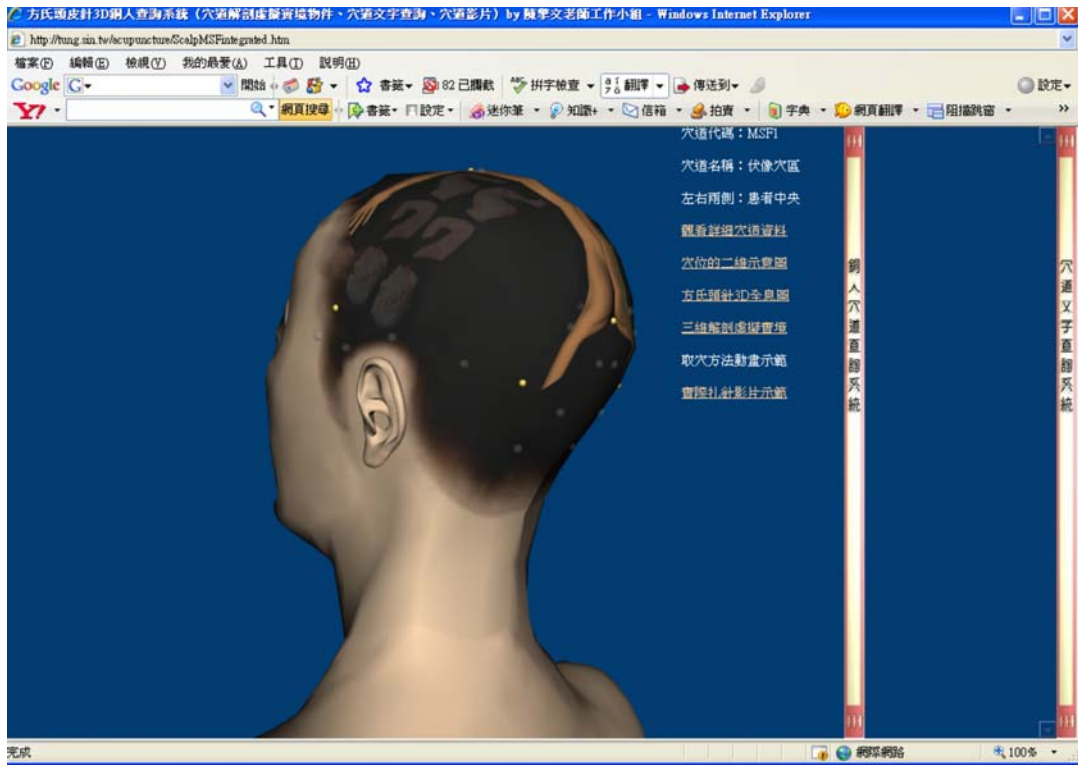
方氏頭皮針3D銅人查詢系統（穴道解剖虛擬實境物件、穴道文字查詢、穴道影片）by 陳拳文老師工作小組 - Windows Internet Explorer

http://tung.sin.tw/acupuncture/ScalpMSFintegrated.htm

檔案(F) 編輯(E) 檢視(V) 我的最愛(A) 工具(T) 說明(H)

Google G 開始 書籤 82 已攔截 拼字檢查 翻譯 傳送到 設定

Y! 網頁搜尋 書籤 設定 迷你筆 知識+ 信箱 拍賣 字典 網頁翻譯 阻擋跳窗

穴道代碼：MSF1

穴道名稱：伏像穴區

左右兩側：患者中央

觀看詳細穴道資料

穴位的二維示意圖

方氏頭針3D全息圖

三維解剖虛擬實境

取穴方法動畫示範

實際扎針影片示範

銅人穴道查詢系統

穴道文字查詢系統

完成

網際網路

100%